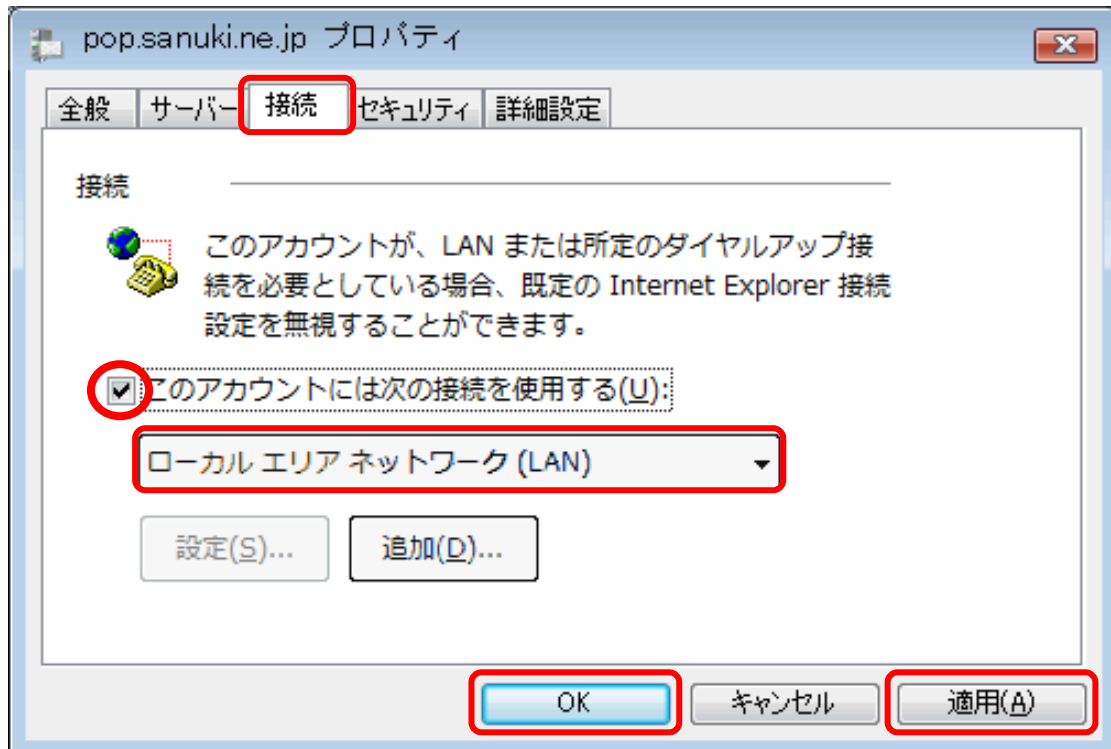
pop.sanuki.ne.jp プロパティ

全般 サーバー 接続 セキュリティ 詳細設定

接続

このアカウントが、LAN または所定のダイヤルアップ接続を必要としている場合、既定の Internet Explorer 接続設定を無視することができます。

このアカウントには次の接続を使用する(U):

ローカル エリア ネットワーク (LAN)

設定(S)... 追加(D)...

OK キャンセル 適用(A)